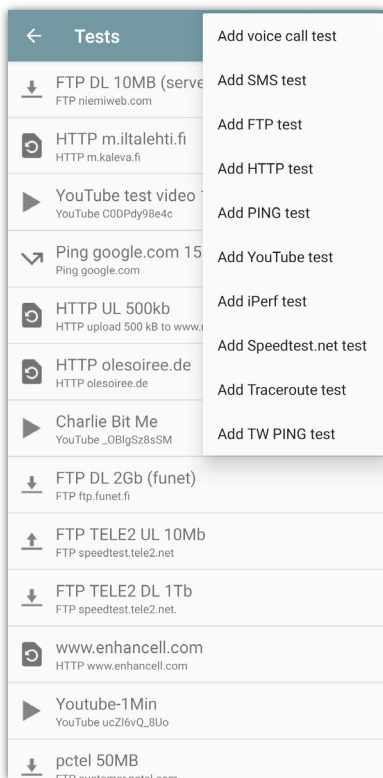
Tests

FTP DL 10MB (serve
FTP niemiweb.com

HTTP m.iltalehti.fi
HTTP m.kaleva.fi

YouTube test video
YouTube C0DPdy98e4c

Ping google.com 15
Ping google.com

HTTP UL 500kb
HTTP upload 500 kB to www.

HTTP olesoiree.de
HTTP olesoiree.de

Charlie Bit Me
YouTube _OBlgSz8sSM

FTP DL 2Gb (funet)
FTP ftp.funet.fi

FTP TELE2 UL 10Mb
FTP speedtest.tele2.net

FTP TELE2 DL 1Tb
FTP speedtest.tele2.net.

www.enhancell.com
HTTP www.enhancell.com

Youtube-1Min
YouTube ucZl6vQ_8Uo

pctel 50MB
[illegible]

Add voice call test
Add SMS test
Add FTP test
Add HTTP test
Add PING test
Add YouTube test
Add iPerf test
Add Speedtest.net test
Add Traceroute test
Add TW PING test